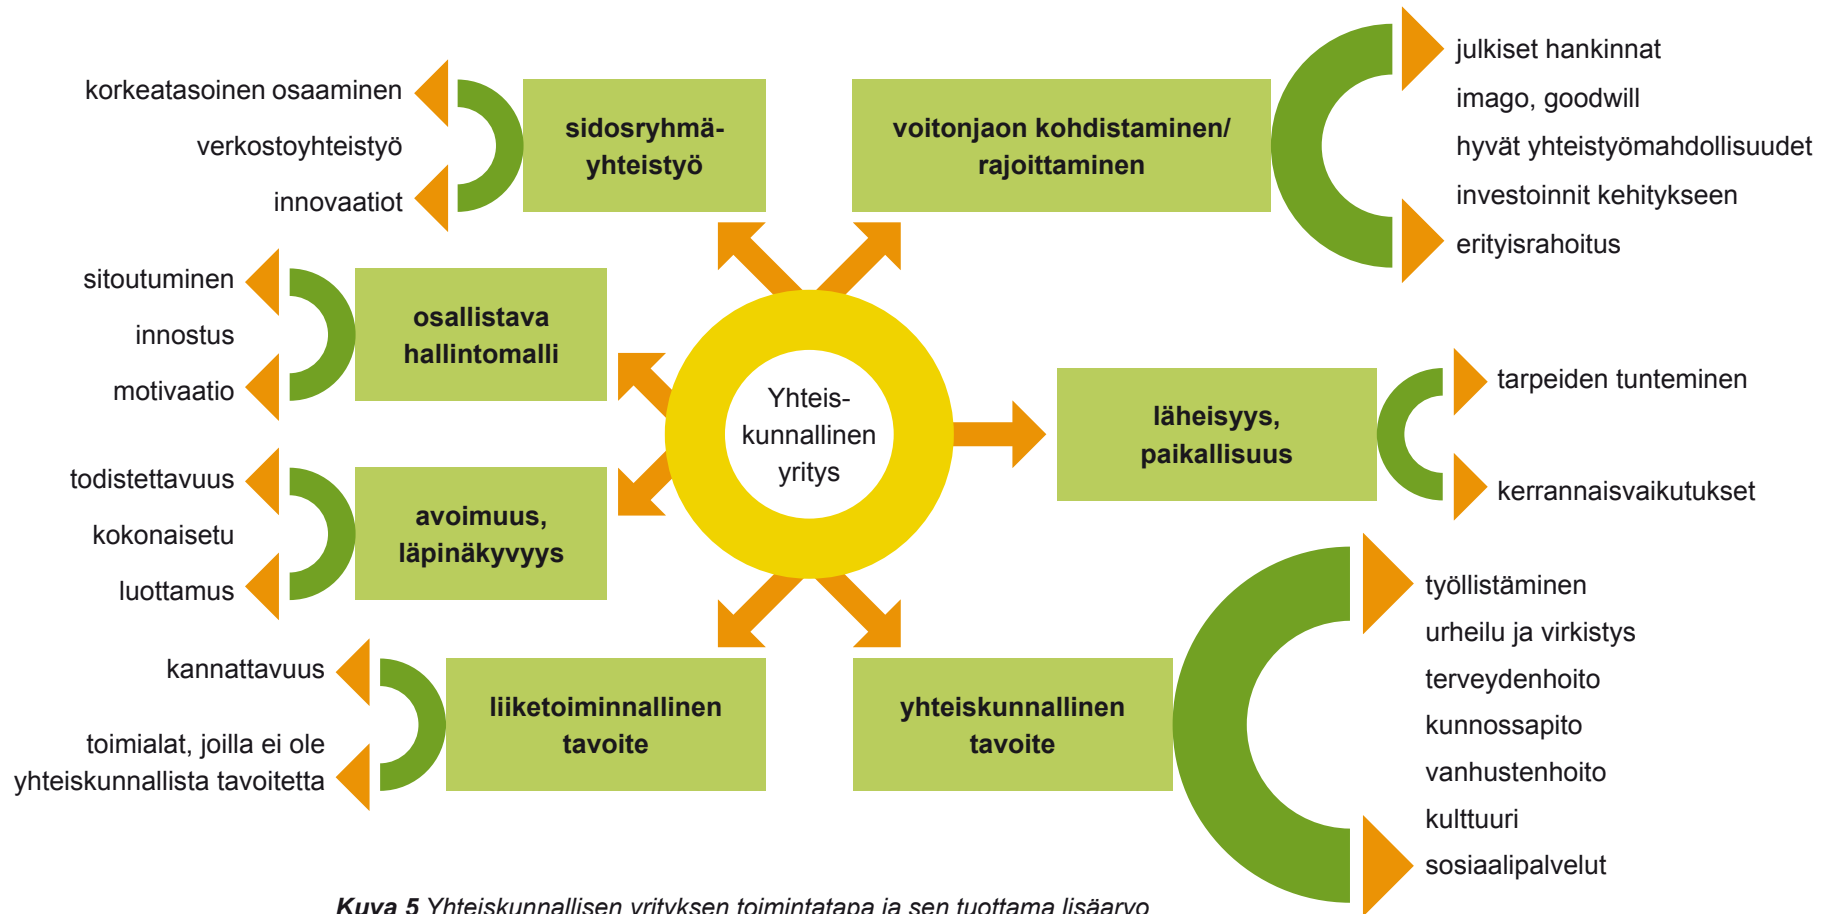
korkeatasoinen osaaminen
verkostoyhteistyö
innovaatiot

sidosryhmäyhteistyö

voitonjaon kohdistaminen/ rajoittaminen

julkiset hankinnat
imago, goodwill
hyvät yhteistyömahdollisuudet
investoinnit kehitykseen
erityisrahoitus

sitoutuminen
innostus
motivaatio

osallistava hallintomalli

Yhteiskunnallinen yritys

läheisyys, paikallisuus

tarpeiden tunteminen
kerrannaisvaikutukset

todistettavuus
kokonaisetu
luottamus

avoimuus, läpinäkyvyys

kannattavuus
toimialat, joilla ei ole yhteiskunnallista tavoitetta

liiketoiminnallinen tavoite

yhteiskunnallinen tavoite

työllistäminen
urheilu ja virkistys
terveydenhoito
kunnossapito
vanhustenhoito
kulttuuri
sosiaalipalvelut

Kuva 5 Yhteiskunnallisen yrityksen toimintatapa ja sen tuottama lisäarvo